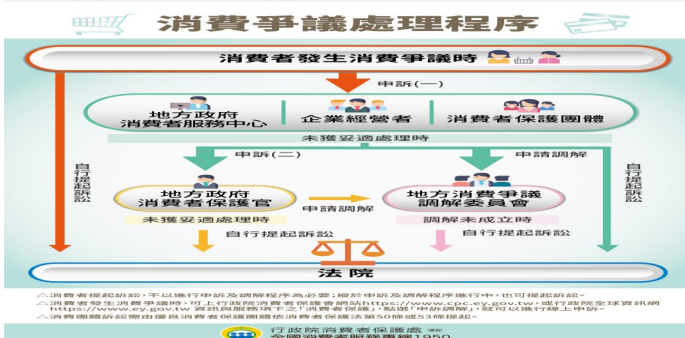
消費爭議處理程序

消費者發生消費爭議時

申訴(一)

地方政府消費者服務中心

企業經營者

消費者保護團體

未獲妥適處理時

自行提起訴訟

申訴(二)

申請調解

自行提起訴訟

地方政府消費者保護官

申請調解

地方消費爭議調解委員會

未獲妥適處理時

調解未成立時

自行提起訴訟

自行提起訴訟

法院

△消費者提起訴訟，不以進行申訴及調解程序為必要；縱於申訴及調解程序進行中，也可提起訴訟。
△消費者發生消費爭議時，可上行政院消費者保護會網站https://www.cpc.ey.gov.tw/或行政院全球資訊網https://www.ey.gov.tw 資訊與服務項下之「消費者保護」，點選「申訴調解」，就可以進行線上申訴。
△消費者團體訴訟需由優良消費者保護團體依消費者保護法第50條或53條提起。

行政院消費者保護處
全國消費者服務專線1950